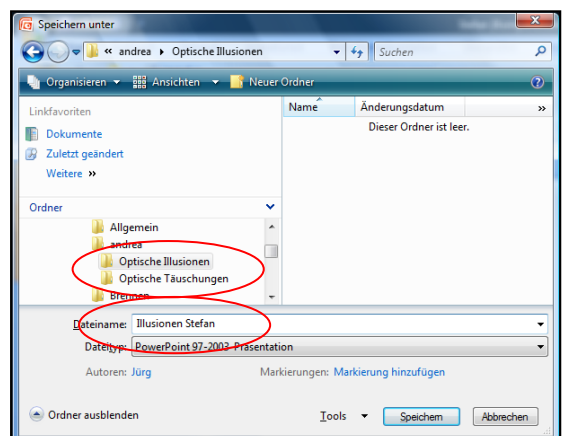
Speichern unter

« andrea ▸ Optische Illusionen

Suchen

Organisieren ▾ Ansichten ▾ Neuer Ordner

Linkfavoriten

Dokumente

Zuletzt geändert

Weitere »

Ordner

Allgemein

andrea

Optische Illusionen

Optische Täuschungen

Brennen

Name

Änderungsdatum

»

Dieser Ordner ist leer.

Dateiname: Illusionen Stefan

Dateityp: PowerPoint 97-2003-Präsentation

Autoren: Jürg

Markierungen: Markierung hinzufügen

Ordner ausblenden

Tools ▾

Speichern

Abbrechen